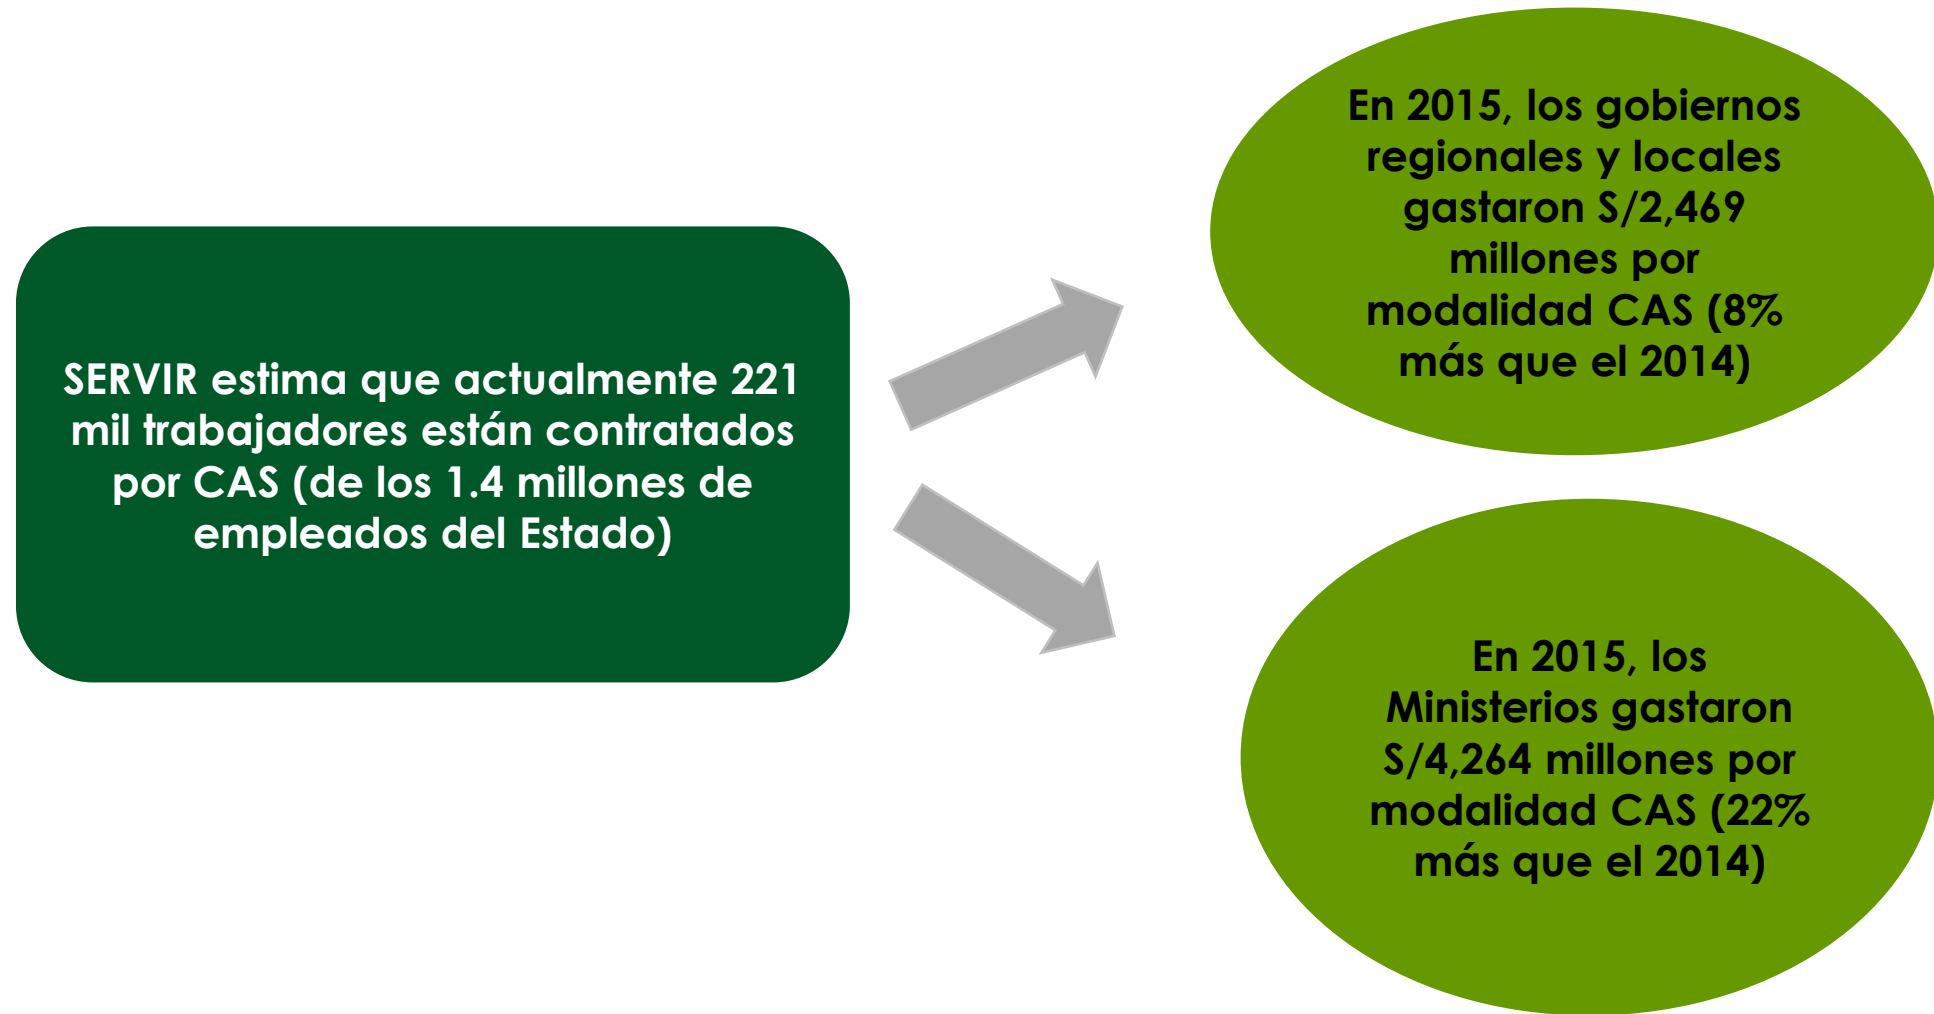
SERVIR estima que actualmente 221 mil trabajadores están contratados por CAS (de los 1.4 millones de empleados del Estado)

En 2015, los gobiernos regionales y locales gastaron S/2,469 millones por modalidad CAS (8% más que el 2014)

En 2015, los Ministerios gastaron S/4,264 millones por modalidad CAS (22% más que el 2014)